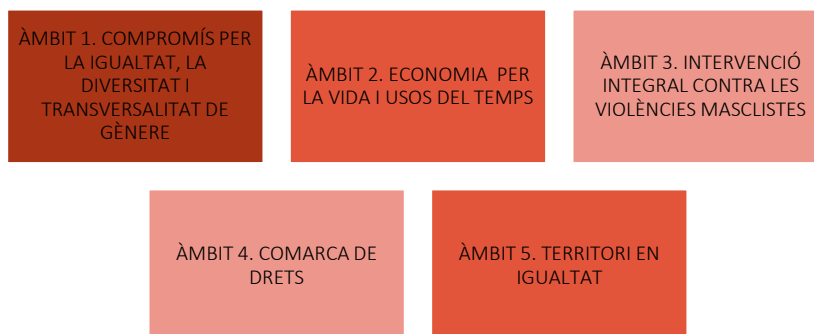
ÀMBIT 1. COMPROMÍS PER LA IGUALTAT, LA DIVERSITAT I TRANSVERSALITAT DE GÈNERE

ÀMBIT 2. ECONOMIA PER LA VIDA I USOS DEL TEMPS

ÀMBIT 3. INTERVENCIÓ INTEGRAL CONTRA LES VIOLÈNCIES MASCLISTES

ÀMBIT 4. COMARCA DE DRETS

ÀMBIT 5. TERRITORI EN IGUALTAT